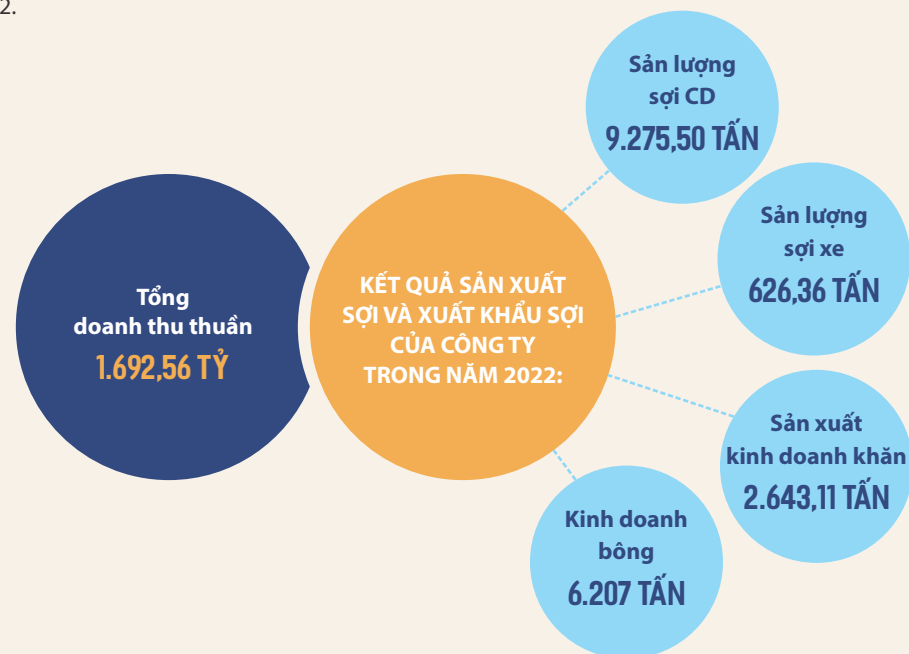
2.

Tổng doanh thu thuần
1.692,56 TỶ

KẾT QUẢ SẢN XUẤT SỢI VÀ XUẤT KHẨU SỢI CỦA CÔNG TY TRONG NĂM 2022:

Sản lượng sợi CD
9.275,50 TẤN

Sản lượng sợi xe
626,36 TẤN

Sản xuất kinh doanh khăn
2.643,11 TẤN

Kinh doanh bông
6.207 TẤN